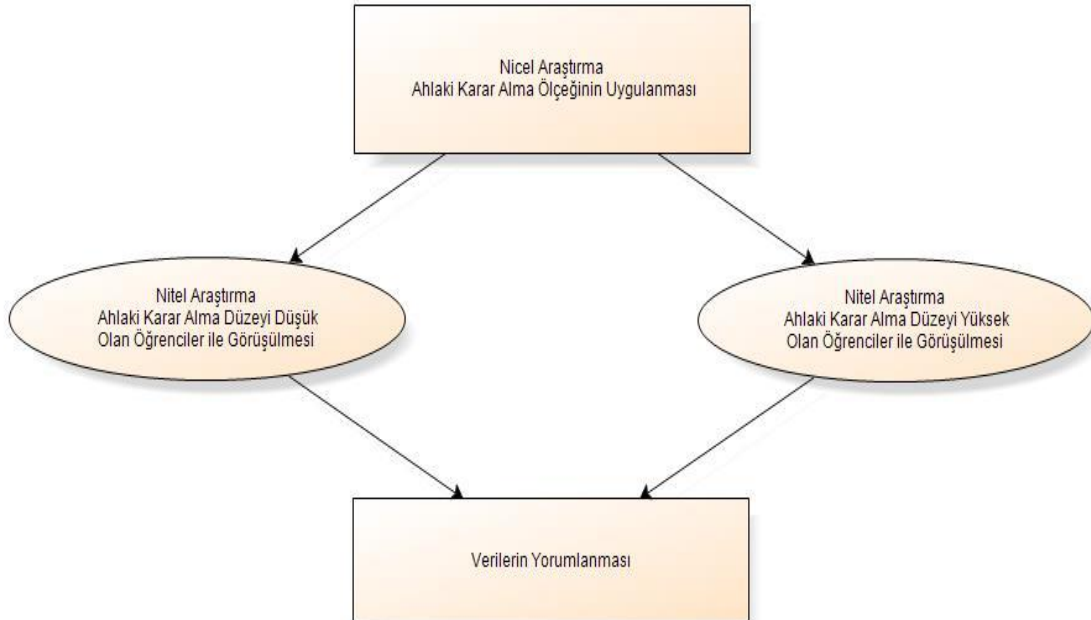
Nicel Araştırma
Ahlaki Karar Alma Ölçeğinin Uygulanması

Nitel Araştırma
Ahlaki Karar Alma Düzeyi Düşük
Olan Öğrenciler ile Görüşülmesi

Nitel Araştırma
Ahlaki Karar Alma Düzeyi Yüksek
Olan Öğrenciler ile Görüşülmesi

Verilerin Yorumlanması